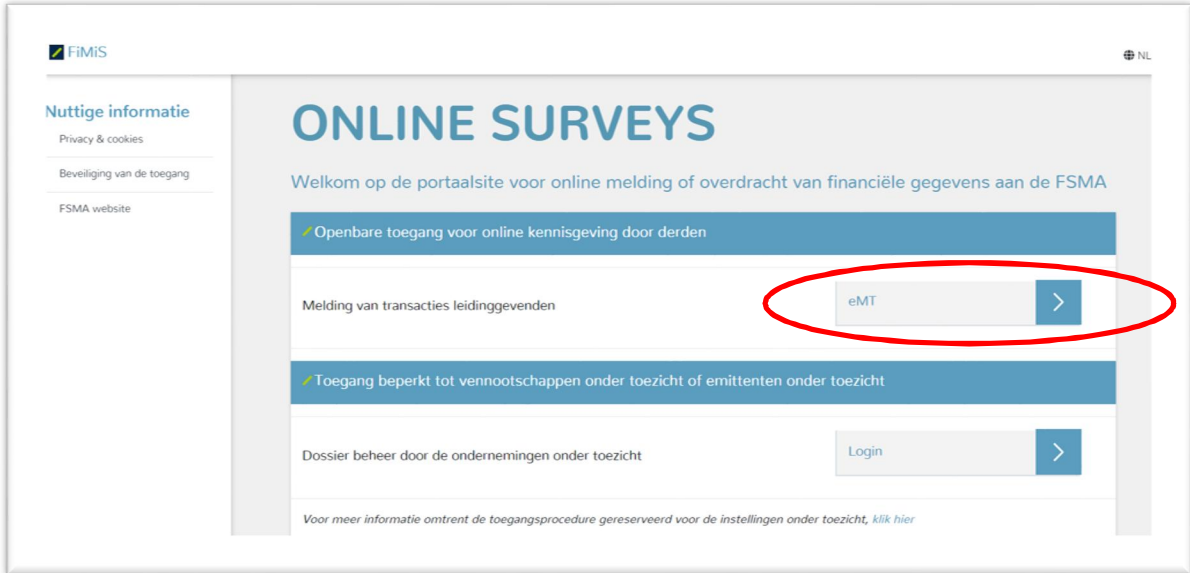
FiMiS

NL

Nuttige informatie

Privacy & cookies

Beveiliging van de toegang

FSMA website

ONLINE SURVEYS

Welkom op de portaalsite voor online melding of overdracht van financiële gegevens aan de FSMA

Openbare toegang voor online kennisgeving door derden

Melding van transacties leidinggevenden

eMT

Toegang beperkt tot vennootschappen onder toezicht of emittenten onder toezicht

Dossier beheer door de ondernemingen onder toezicht

Login

Voor meer informatie omtrent de toegangsprocedure gereserveerd voor de instellingen onder toezicht, klik hier